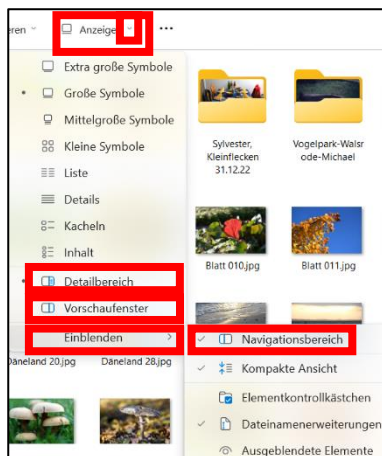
eren
Anzeigen
...
Extra große Symbole
Große Symbole
Mittelgroße Symbole
Kleine Symbole
Liste
Details
Kacheln
Inhalt
Detailbereich
Vorschaufenster
Einblenden
Sylvester, Kleinflecken 31.12.22
Vogelpark-Walsrode-Michael
Blatt 010.jpg
Blatt 011.jpg
Däneland 20.jpg
Däneland 28.jpg
Navigationsbereich
Kompakte Ansicht
Elementkontrollkästchen
Dateinamenerweiterungen
Ausgeblendete Elemente